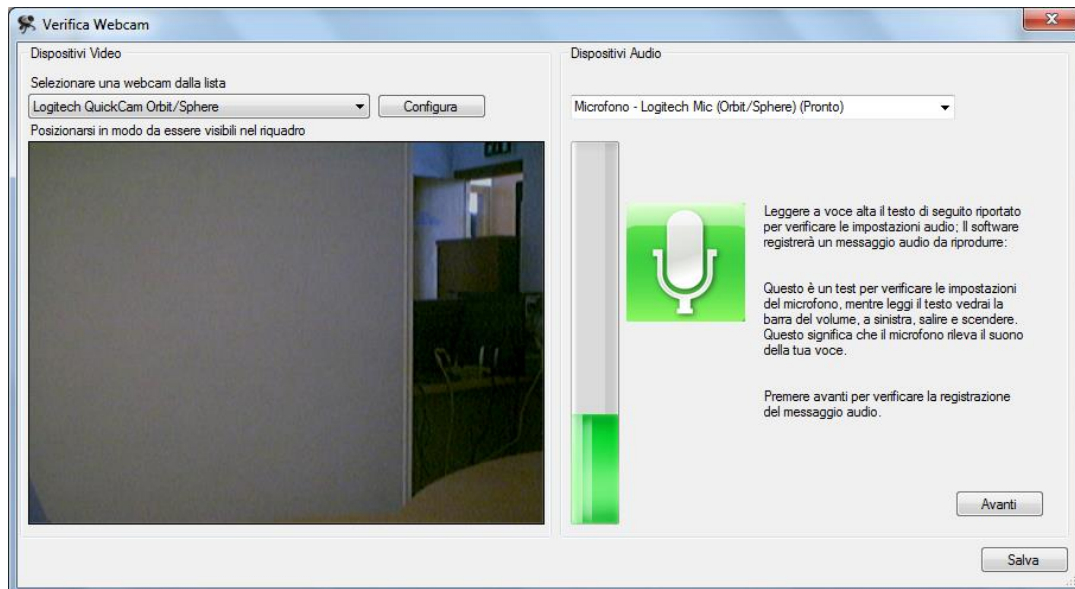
Verifica Webcam

Dispositivi Video

Selezionare una webcam dalla lista

Logitech QuickCam Orbit/Sphere

Configura

Posizionarsi in modo da essere visibili nel riquadro

Dispositivi Audio

Microfono - Logitech Mic (Orbit/Sphere) (Pronto)

Leggere a voce alta il testo di seguito riportato per verificare le impostazioni audio; Il software registrerà un messaggio audio da riprodurre:

Questo è un test per verificare le impostazioni del microfono, mentre leggi il testo vedrai la barra del volume, a sinistra, salire e scendere. Questo significa che il microfono rileva il suono della tua voce.

Premere avanti per verificare la registrazione del messaggio audio.

Avanti

Salva